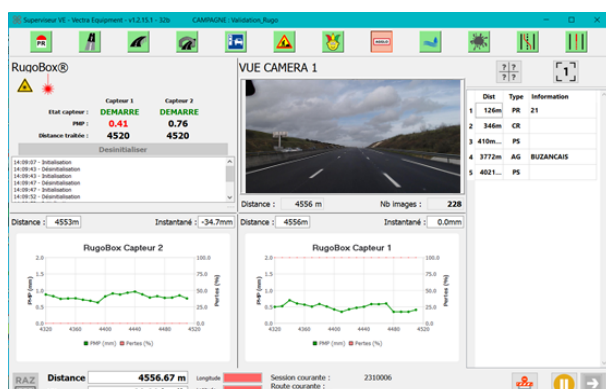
Superviseur VE - Vectra Equipment - v1.2.15.1 - 32b CAMPAGNE : Validation_Rugo

PR

RugoBox®

| | Capteur 1 | Capteur 2 |
|---|---|---|
| Etat capteur : | DEMARRE | DEMARRE |
| PMP : | 0.41 | 0.76 |
| Distance traitée : | 4520 | 4520 |

Desinitialiser

14:09:07 - Initialisation
14:09:43 - Désinitialisation
14:09:43 - Initialisation
14:09:45 - Désinitialisation
14:09:47 - Initialisation
14:09:47 - Désinitialisation
14:09:52 - Désinitialisation

Distance : 4553m Instantané : -34.7mm

RugoBox Capteur 2

PMP (mm)
Pertes (%)

PMP (mm) Pertes (%)

VUE CAMERA 1

Distance : 4556 m Nb images : 228

Distance : 4556m Instantané : 0.0mm

RugoBox Capteur 1

PMP (mm) Pertes (%)

?? ?? 1

| | Dist | Type | Information |
|---|---|---|---|
| 1 | 126m | PR | 21 |
| 2 | 346m | CR | |
| 3 | 410m... | PS | |
| 4 | 3772m | AG | BUZANCAIS |
| 5 | 4021... | PS | |

RAZ Distance 4556.67 m Longitude Session courante : 2310006 Route courante :